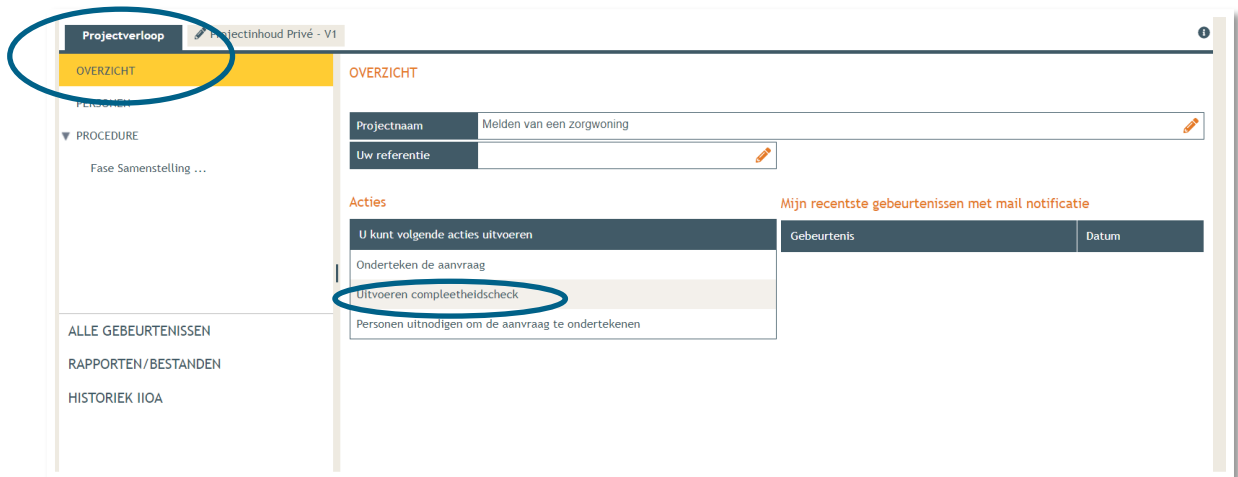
Projectverloop
Projectinhoud Privé - V1

OVERZICHT
PERSONEN
▼ PROCEDURE
Fase Samenstelling ...

ALLE GEBEURTENISSEN
RAPPORTEN/BESTANDEN
HISTORIEK IIOA

OVERZICHT

| Projectnaam | Melden van een zorgwoning |
|---|---|
| Uw referentie | |

Acties

| U kunt volgende acties uitvoeren |
|---|
| Onderteken de aanvraag |
| Uitvoeren compleetheidscheck |
| Personen uitnodigen om de aanvraag te ondertekenen |

Mijn recentste gebeurtenissen met mail notificatie

| Gebeurtenis | Datum |
|---|---|